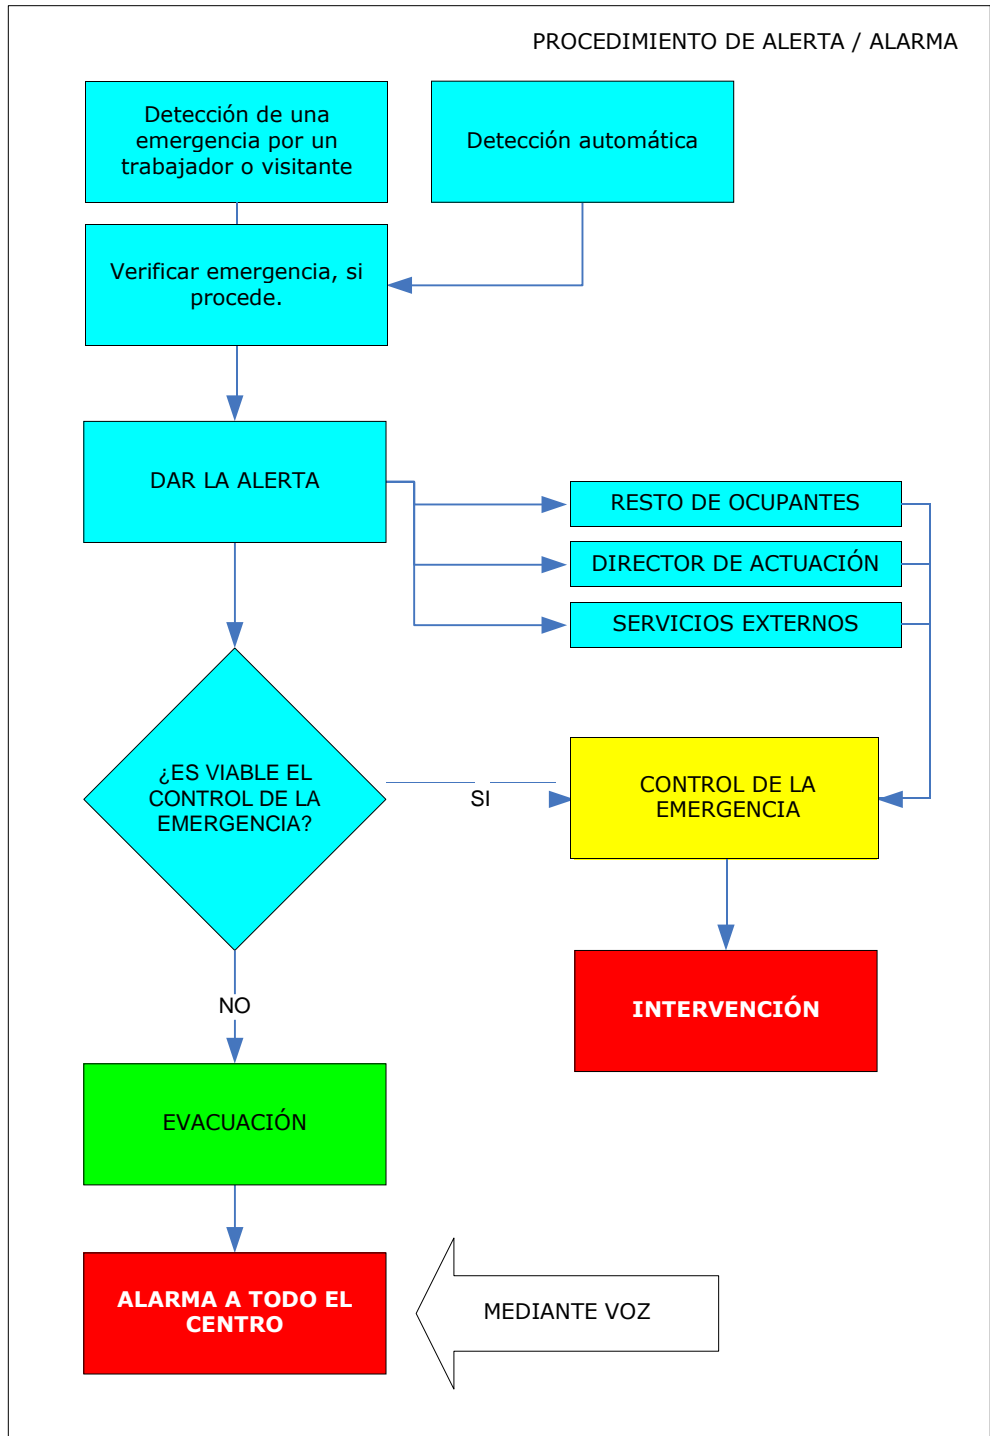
PROCEDIMIENTO DE ALERTA / ALARMA

Detección de una emergencia por un trabajador o visitante

Detección automática

Verificar emergencia, si procede.

DAR LA ALERTA

RESTO DE OCUPANTES

DIRECTOR DE ACTUACIÓN

SERVICIOS EXTERNOS

¿ES VIABLE EL CONTROL DE LA EMERGENCIA?

SI

CONTROL DE LA EMERGENCIA

INTERVENCIÓN

NO

EVACUACIÓN

ALARMA A TODO EL CENTRO

MEDIANTE VOZ